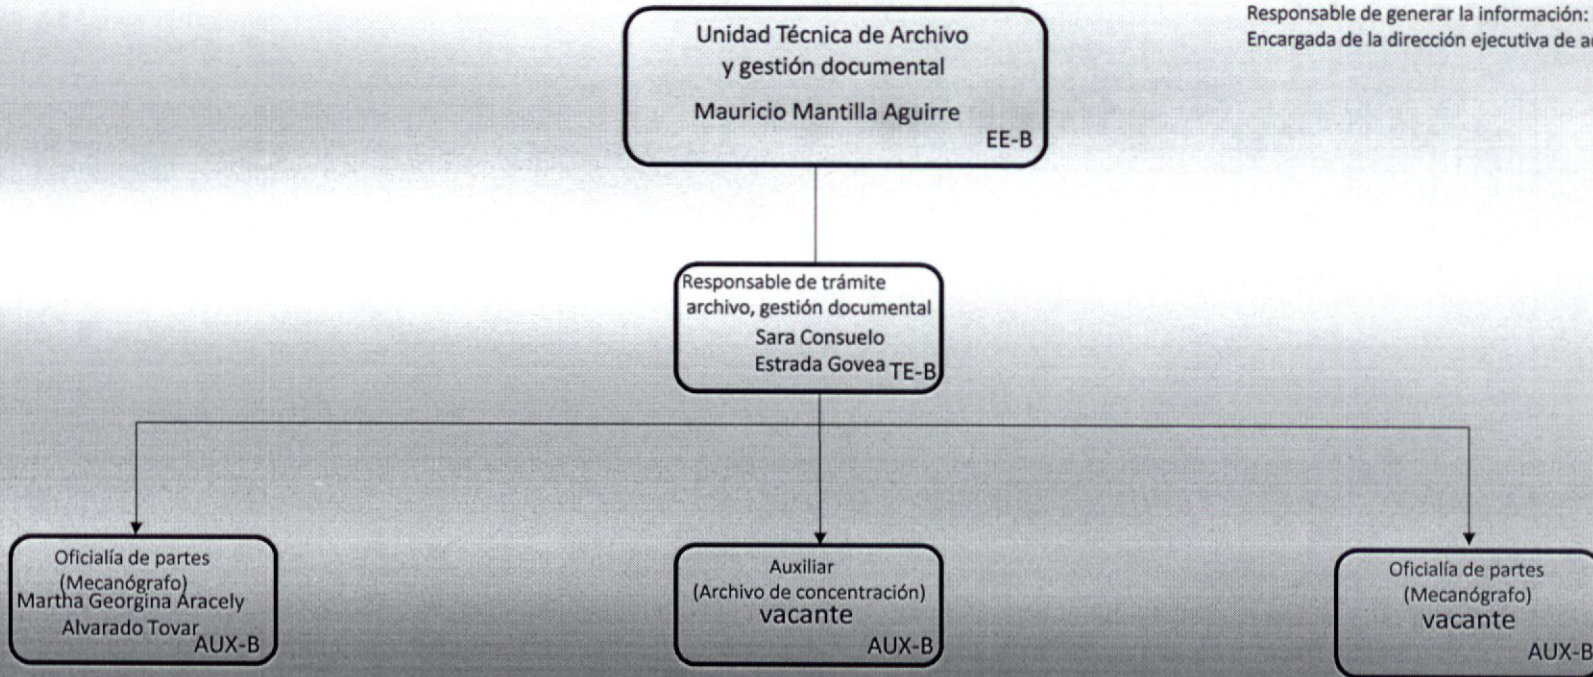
Unidad Técnica de Archivo y gestión documental
Mauricio Mantilla Aguirre
EE-B

Responsable de generar la información:
Encargada de la dirección ejecutiva de a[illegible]

Responsable de trámite archivo, gestión documental
Sara Consuelo Estrada Govea TE-B

Oficialía de partes (Mecanógrafo)
Martha Georgina Aracely Alvarado Tovar
AUX-B

Auxiliar (Archivo de concentración)
vacante
AUX-B

Oficialía de partes (Mecanógrafo)
vacante
AUX-B